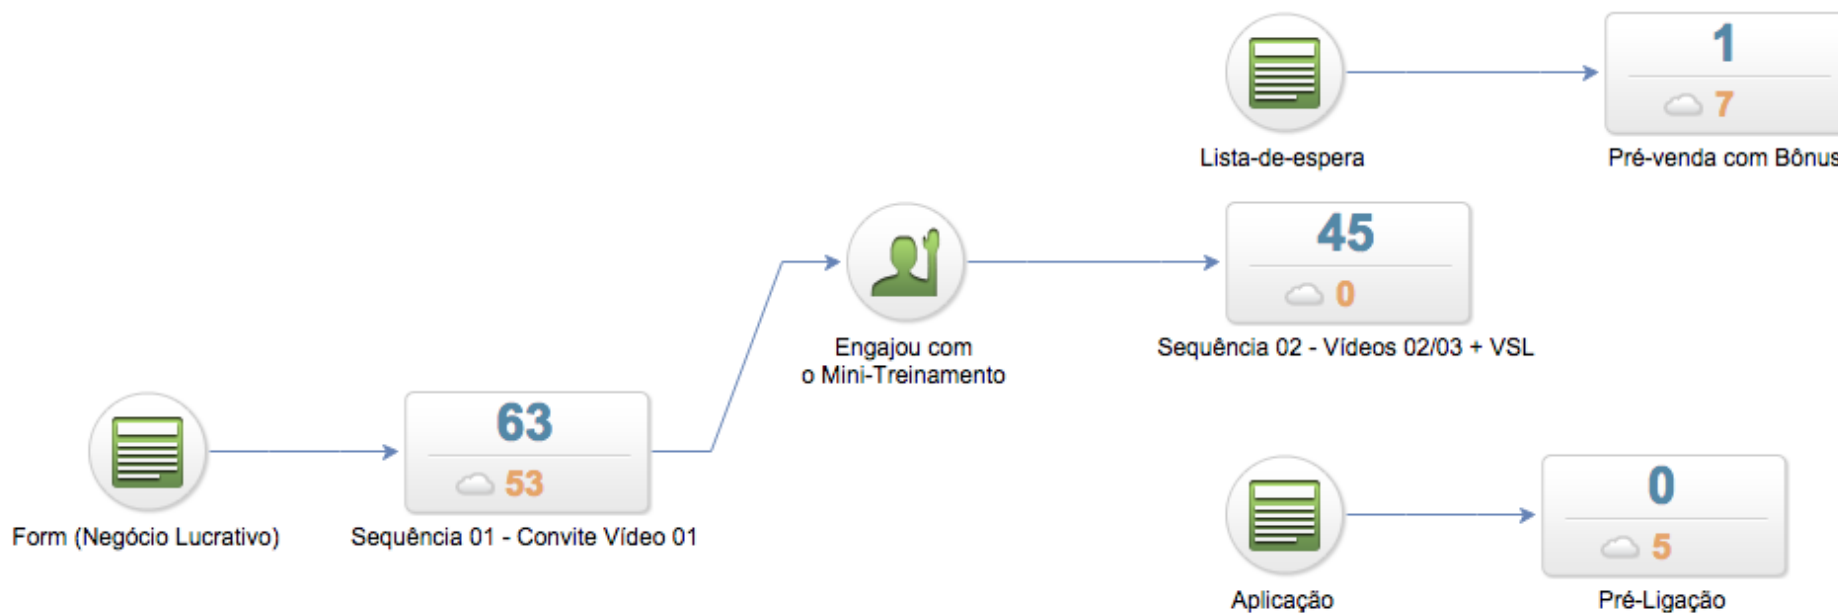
1

7

Lista-de-espera

Pré-venda com Bônus

45

0

Engajou com o Mini-Treinamento

Sequência 02 - Vídeos 02/03 + VSL

63

53

Form (Negócio Lucrativo)

Sequência 01 - Convite Vídeo 01

0

5

Aplicação

Pré-Ligação